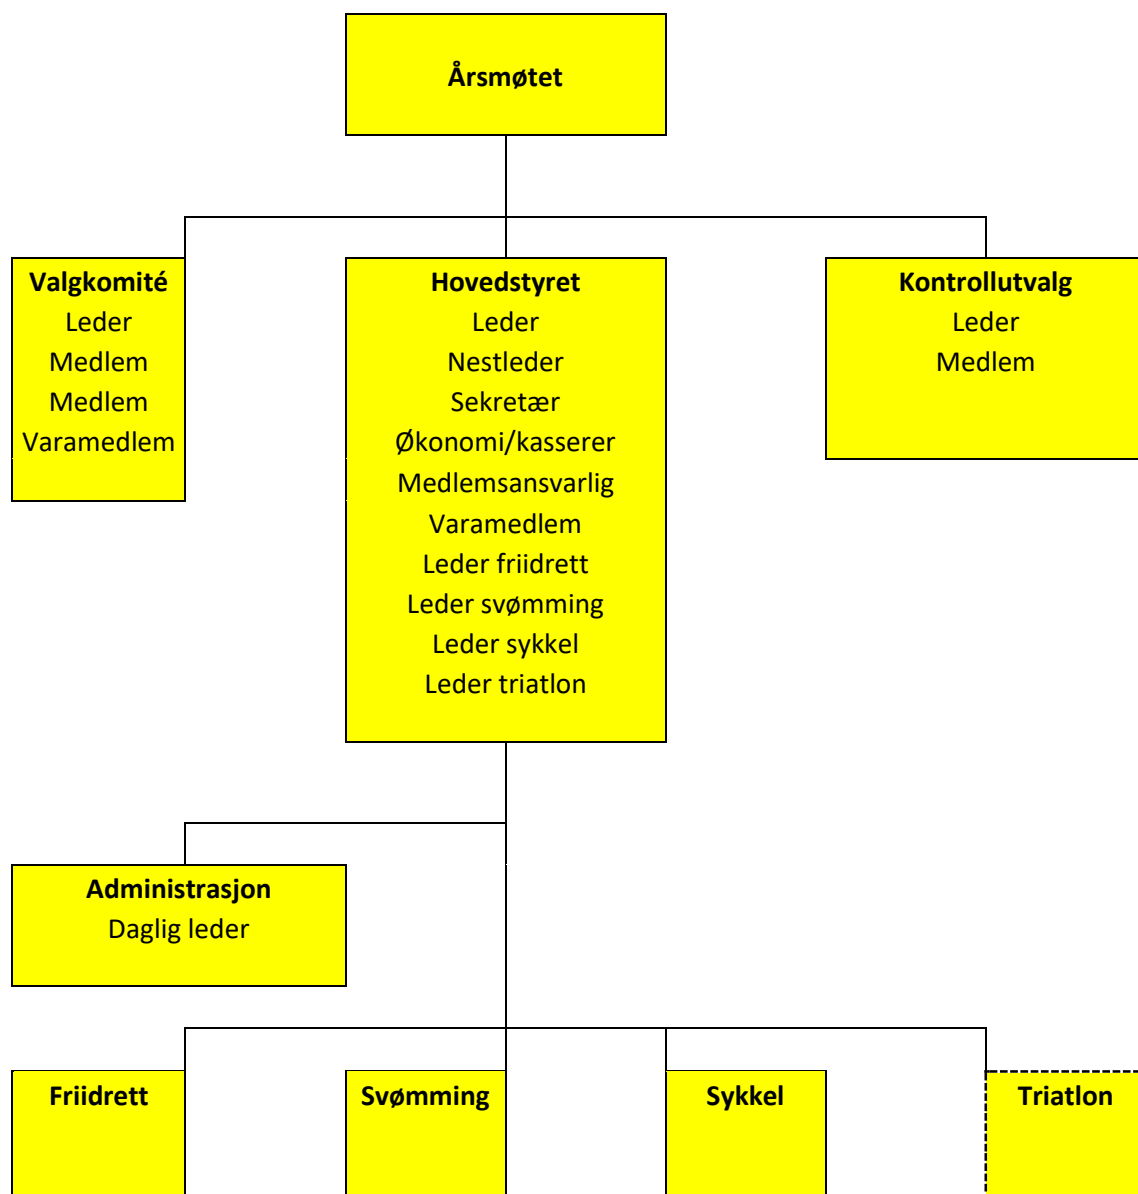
Årsmøtet

Valgkomité
Leder
Medlem
Medlem
Varamedlem

Hovedstyret
Leder
Nestleder
Sekretær
Økonomi/kasserer
Medlemsansvarlig
Varamedlem
Leder friidrett
Leder svømming
Leder sykkel
Leder triatlon

Kontrollutvalg
Leder
Medlem

Administrasjon
Daglig leder

Friidrett

Svømming

Sykkel

Triatlon